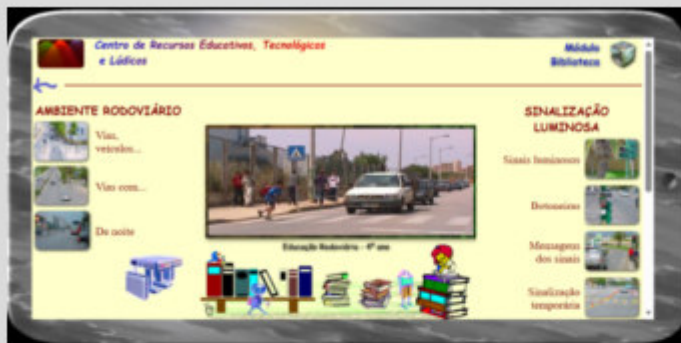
Centro de Recursos Educativos, Tecnológicos e Lúdicos

Módulo Biblioteca

AMBIENTE RODOVIÁRIO

Vias, veículos...

Vias com...

De noite

Educação Rodoviária - 4º ano

SINALIZAÇÃO LUMINOSA

Sinais luminosos

Botoneiras

Mensagens dos sinais

Sinalização temporária